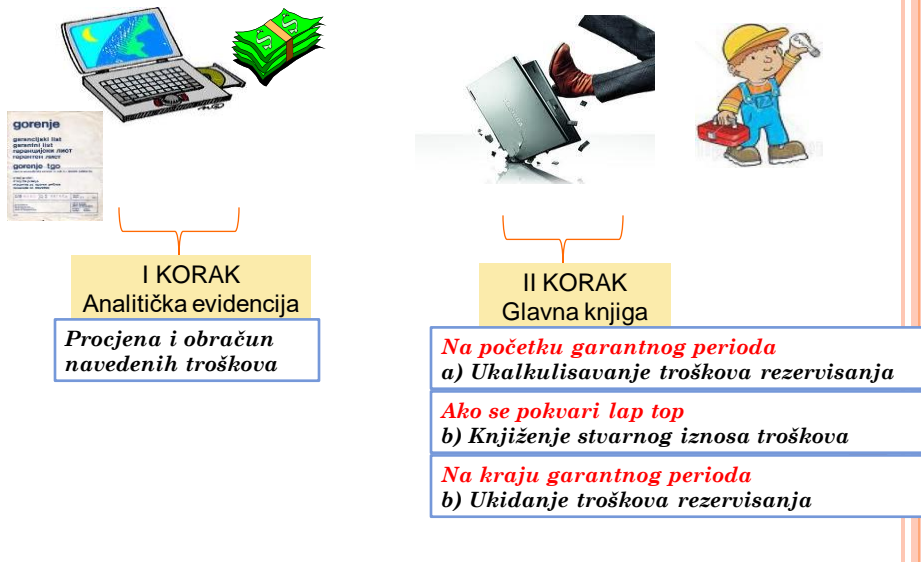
gorenje
garancijski list
garantni list
гаранцијски лист
гарантен лист
gorenje tgo

I KORAK
Analitička evidencija

Procjena i obračun navedenih troškova

II KORAK
Glavna knjiga

Na početku garantnog perioda
a) Ukalkulisavanje troškova rezervisanja

Ako se pokvari lap top
b) Knjiženje stvarnog iznosa troškova

Na kraju garantnog perioda
b) Ukidanje troškova rezervisanja